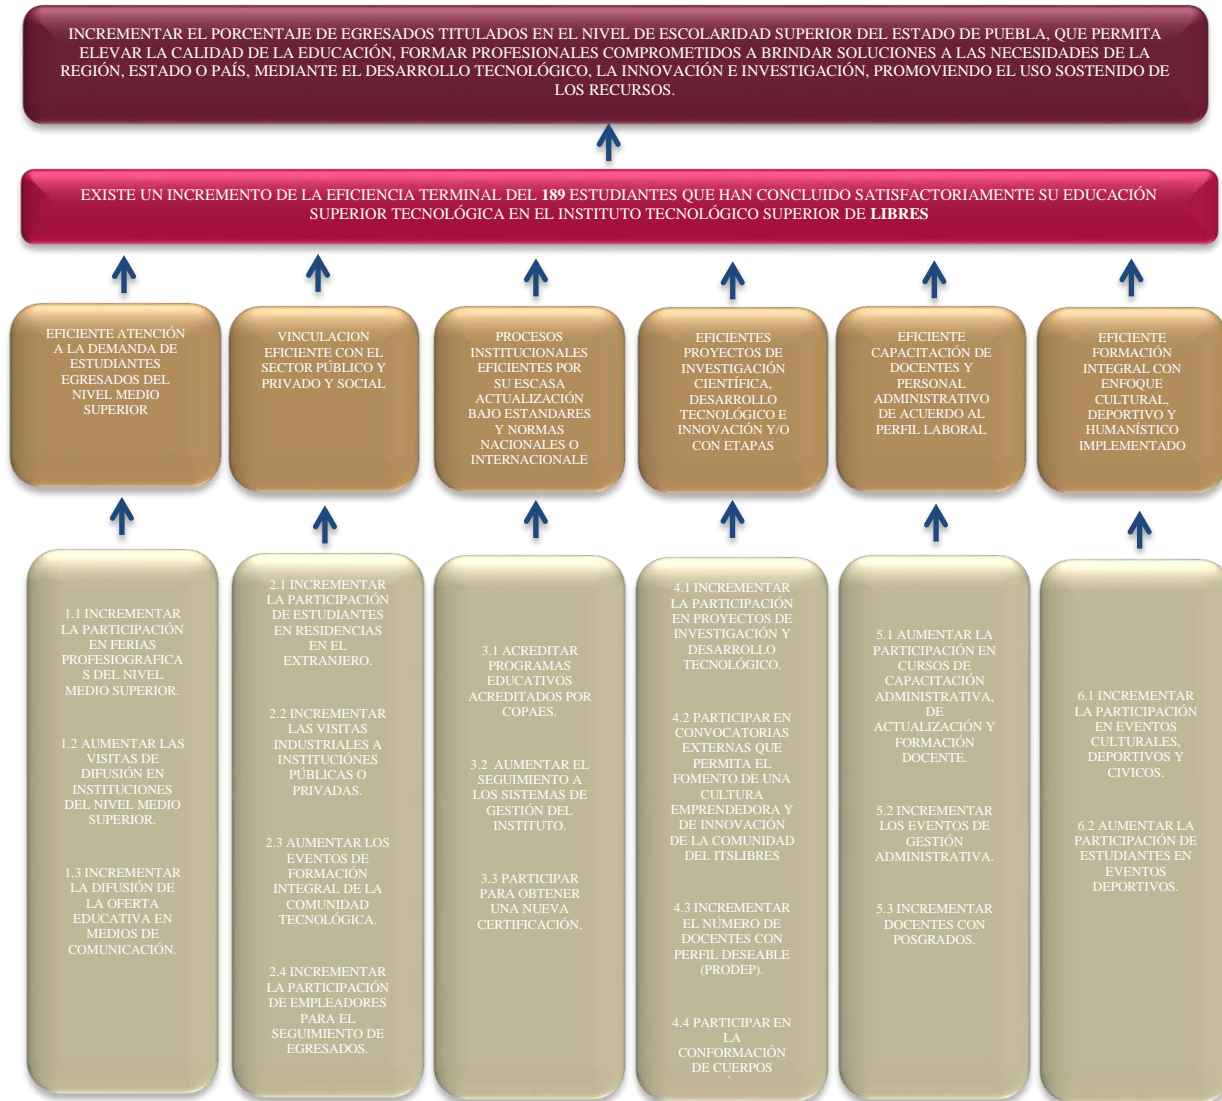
INCREMENTAR EL PORCENTAJE DE EGRESADOS TITULADOS EN EL NIVEL DE ESCOLARIDAD SUPERIOR DEL ESTADO DE PUEBLA, QUE PERMITA ELEVAR LA CALIDAD DE LA EDUCACIÓN, FORMAR PROFESIONALES COMPROMETIDOS A BRINDAR SOLUCIONES A LAS NECESIDADES DE LA REGIÓN, ESTADO O PAÍS, MEDIANTE EL DESARROLLO TECNOLÓGICO, LA INNOVACIÓN E INVESTIGACIÓN, PROMOVIENDO EL USO SOSTENIDO DE LOS RECURSOS.

EXISTE UN INCREMENTO DE LA EFICIENCIA TERMINAL DEL 189 ESTUDIANTES QUE HAN CONCLUIDO SATISFACTORIAMENTE SU EDUCACIÓN SUPERIOR TECNOLÓGICA EN EL INSTITUTO TECNOLÓGICO SUPERIOR DE LIBRES

EFICIENTE ATENCIÓN A LA DEMANDA DE ESTUDIANTES EGRESADOS DEL NIVEL MEDIO SUPERIOR

VINCULACION EFICIENTE CON EL SECTOR PÚBLICO Y PRIVADO Y SOCIAL

PROCESOS INSTITUCIONALES EFICIENTES POR SU ESCASA ACTUALIZACIÓN BAJO ESTANDARES Y NORMAS NACIONALES O INTERNACIONALE

EFICIENTES PROYECTOS DE INVESTIGACIÓN CIENTÍFICA, DESARROLLO TECNOLÓGICO E INNOVACIÓN Y/O CON ETAPAS

EFICIENTE CAPACITACIÓN DE DOCENTES Y PERSONAL ADMINISTRATIVO DE ACUERDO AL PERFIL LABORAL

EFICIENTE FORMACIÓN INTEGRAL CON ENFOQUE CULTURAL, DEPORTIVO Y HUMANÍSTICO IMPLEMENTADO

1.1 INCREMENTAR LA PARTICIPACIÓN EN FERIAS PROFESIOGRAFICAS DEL NIVEL MEDIO SUPERIOR.

1.2 AUMENTAR LAS VISITAS DE DIFUSIÓN EN INSTITUCIONES DEL NIVEL MEDIO SUPERIOR.

1.3 INCREMENTAR LA DIFUSIÓN DE LA OFERTA EDUCATIVA EN MEDIOS DE COMUNICACIÓN.

2.1 INCREMENTAR LA PARTICIPACIÓN DE ESTUDIANTES EN RESIDENCIAS EN EL EXTRANJERO.

2.2 INCREMENTAR LAS VISITAS INDUSTRIALES A INSTITUCIÓNES PÚBLICAS O PRIVADAS.

2.3 AUMENTAR LOS EVENTOS DE FORMACIÓN INTEGRAL DE LA COMUNIDAD TECNOLÓGICA.

2.4 INCREMENTAR LA PARTICIPACIÓN DE EMPLEADORES PARA EL SEGUIMIENTO DE EGRESADOS.

3.1 ACREDITAR PROGRAMAS EDUCATIVOS ACREDITADOS POR COPAES.

3.2 AUMENTAR EL SEGUIMIENTO A LOS SISTEMAS DE GESTIÓN DEL INSTITUTO.

3.3 PARTICIPAR PARA OBTENER UNA NUEVA CERTIFICACIÓN.

4.1 INCREMENTAR LA PARTICIPACIÓN EN PROYECTOS DE INVESTIGACIÓN Y DESARROLLO TECNOLÓGICO.

4.2 PARTICIPAR EN CONVOCATORIAS EXTERNAS QUE PERMITA EL FOMENTO DE UNA CULTURA EMPRENDEDORA Y DE INNOVACIÓN DE LA COMUNIDAD DEL ITSLIBRES

4.3 INCREMENTAR EL NÚMERO DE DOCENTES CON PERFIL DESEABLE (PRODEP).

4.4 PARTICIPAR EN LA CONFORMACIÓN DE CUERPOS

5.1 AUMENTAR LA PARTICIPACIÓN EN CURSOS DE CAPACITACIÓN ADMINISTRATIVA, DE ACTUALIZACIÓN Y FORMACIÓN DOCENTE.

5.2 INCREMENTAR LOS EVENTOS DE GESTIÓN ADMINISTRATIVA.

5.3 INCREMENTAR DOCENTES CON POSGRADOS.

6.1 INCREMENTAR LA PARTICIPACIÓN EN EVENTOS CULTURALES, DEPORTIVOS Y CIVICOS.

6.2 AUMENTAR LA PARTICIPACIÓN DE ESTUDIANTES EN EVENTOS DEPORTIVOS.